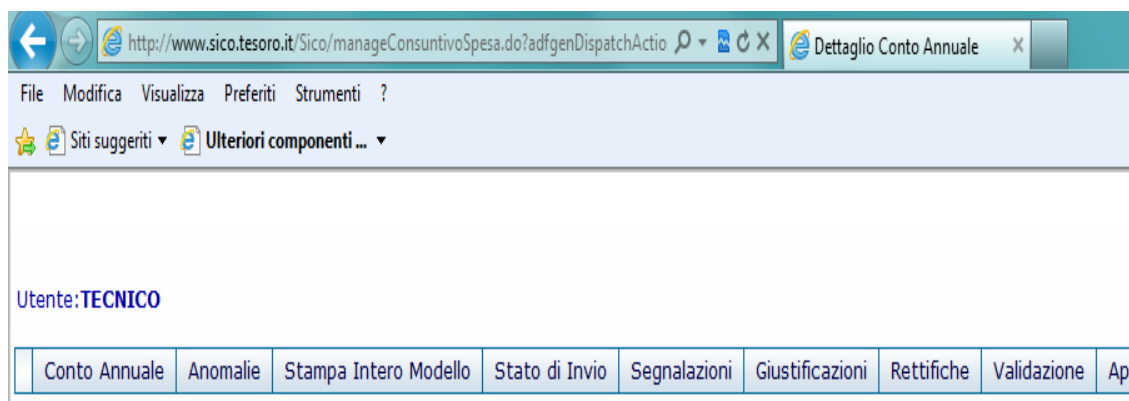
http://www.sico.tesoro.it/Sico/manageConsuntivoSpesa.do?adfgenDispatchActio

Dettaglio Conto Annuale

File Modifica Visualizza Preferiti Strumenti ?

Siti suggeriti ▾ Ulteriori componenti ... ▾

Utente:TECNICO

| Conto Annuale | Anomalie | Stampa Intero Modello | Stato di Invio | Segnalazioni | Giustificazioni | Rettifiche | Validazione | Ap |
|---|---|---|---|---|---|---|---|---|